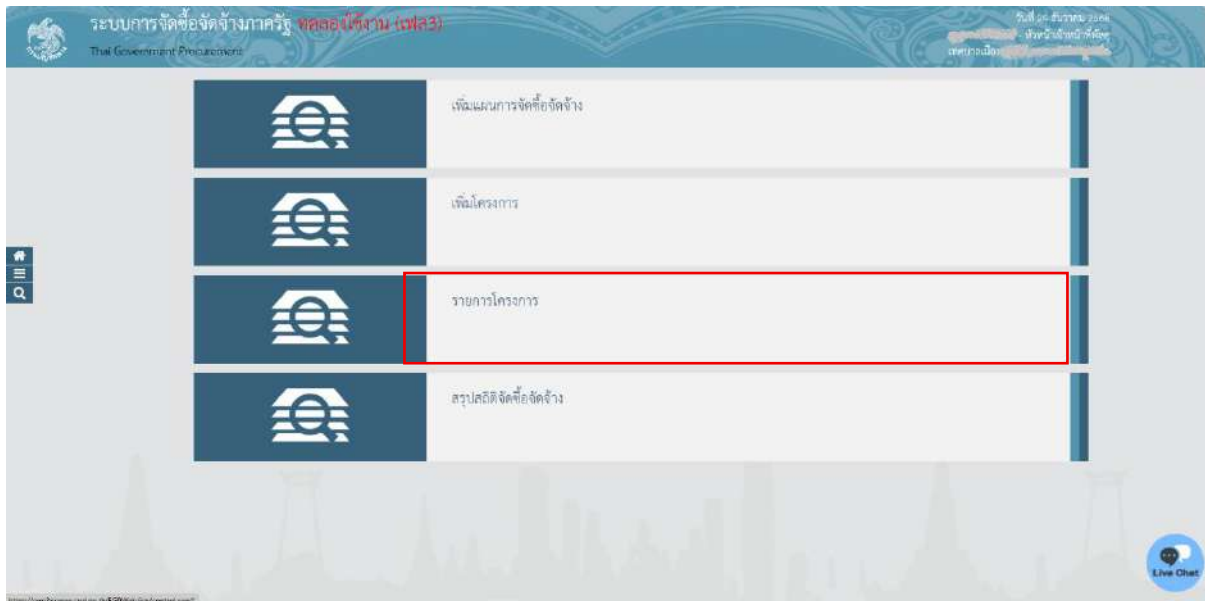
ระบบการจัดซื้อจัดจ้างภาครัฐ ทดลองใช้งาน (เฟส3)
Thai Government Procurement

วันที่ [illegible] ธันวาคม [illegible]
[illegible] หัวหน้าเจ้าหน้าที่พัสดุ
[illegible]

เพิ่มแผนการจัดซื้อจัดจ้าง

เพิ่มโครงการ

รายการโครงการ

สรุปสถิติจัดซื้อจัดจ้าง

Live Chat

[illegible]